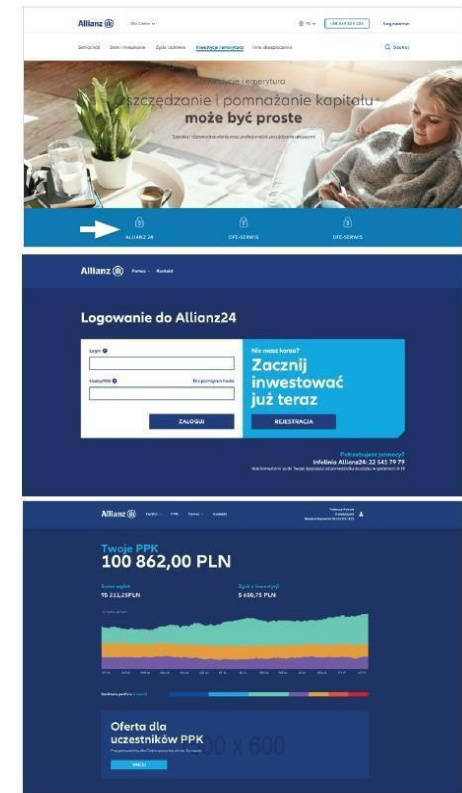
Allianz

Samochód Dom i mieszkanie Życie i zdrowie Inwestycje i emerytura Inne ubezpieczenia

Szukaj

Inwestycje i emerytura

Oszczędzanie i pomnażanie kapitału może być proste

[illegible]

ALLIANZ 24

OFE-SERWIS

DFE-SERWIS

Allianz

Logowanie do Allianz24

Login

Hasło/PIN

Nie pamiętam hasła

ZALOGUJ

Nie masz konta?

Zacznij inwestować już teraz

REJESTRACJA

Potrzebujesz pomocy?

Infolinia Allianz24: 22 541 79 79

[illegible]

Allianz

Twoje PPK

100 862,00 PLN

Suma wpłat

95 211,25PLN

Zysk z inwestycji

5 650,75 PLN

Oferta dla uczestników PPK

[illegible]

800 x 600